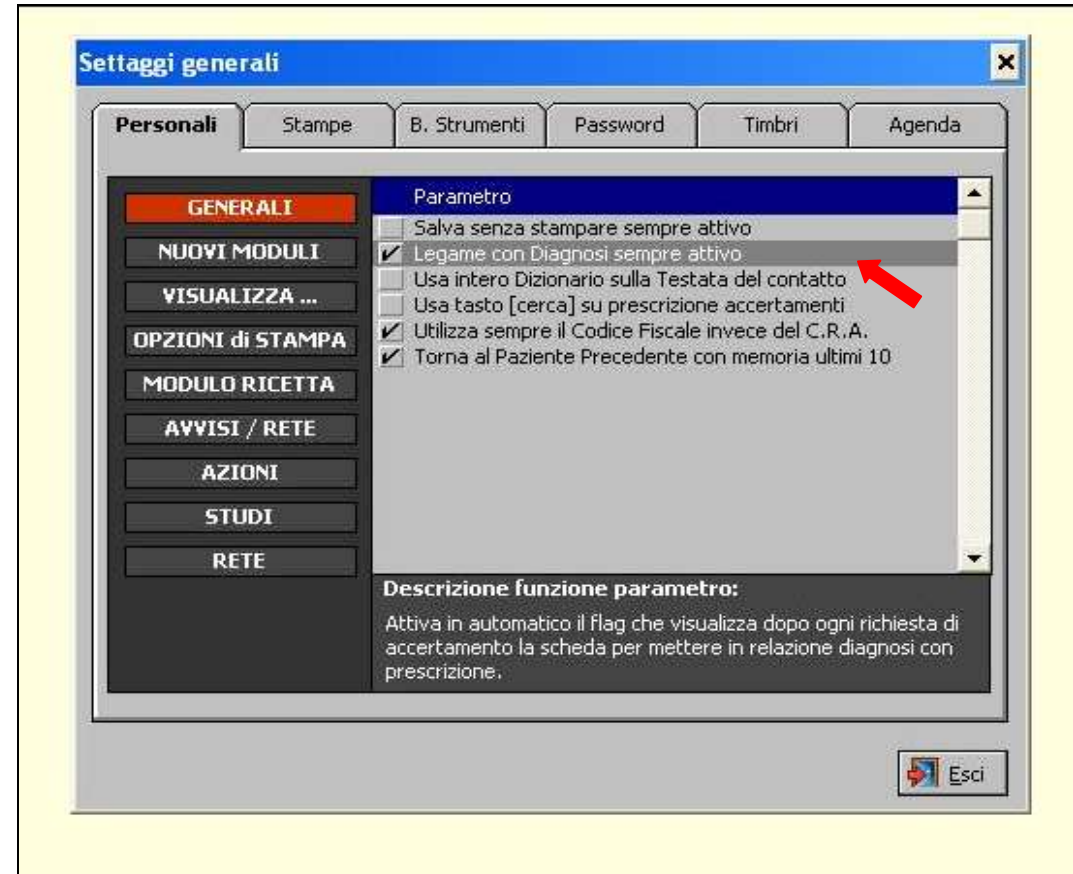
Settaggi generali

Personali | Stampe | B. Strumenti | Password | Timbri | Agenda

GENERALI
NUOVI MODULI
VISUALIZZA ...
OPZIONI di STAMPA
MODULO RICETTA
AVVISI / RETE
AZIONI
STUDI
RETE

Parametro
Salva senza stampare sempre attivo
✔ Legame con Diagnosi sempre attivo
Usa intero Dizionario sulla Testata del contatto
Usa tasto [cerca] su prescrizione accertamenti
✔ Utilizza sempre il Codice Fiscale invece del C.R.A.
✔ Torna al Paziente Precedente con memoria ultimi 10

Descrizione funzione parametro:
Attiva in automatico il flag che visualizza dopo ogni richiesta di accertamento la scheda per mettere in relazione diagnosi con prescrizione.

Esci